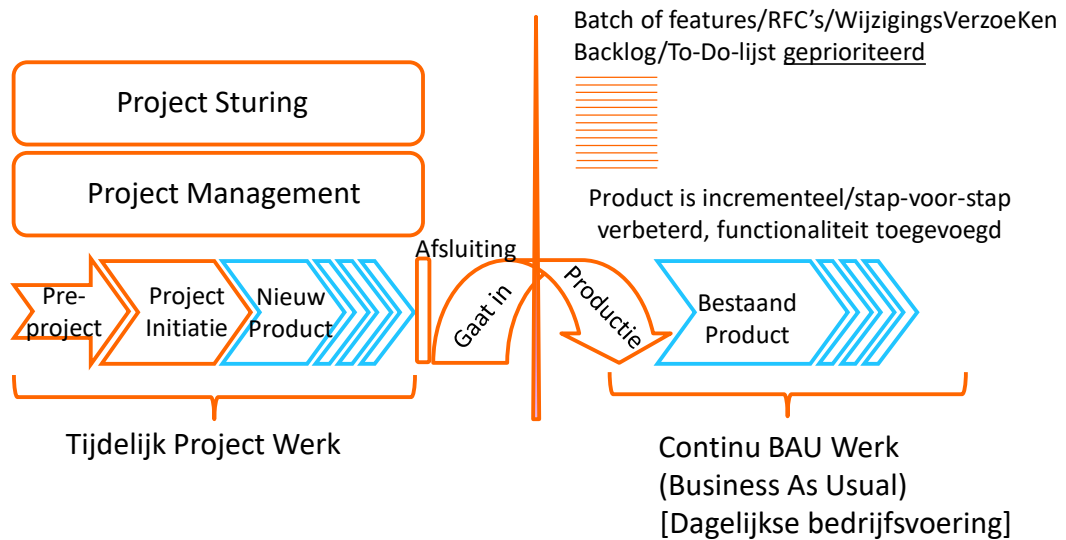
Batch of features/RFC's/WijzigingsVerzoeKen
Backlog/To-Do-lijst geprioriteerd

Project Sturing

Project Management

Product is incrementeel/stap-voor-stap verbeterd, functionaliteit toegevoegd

Afsluiting

Pre-project

Project Initiatie

Nieuw Product

Gaat in

Productie

Bestaand Product

Tijdelijk Project Werk

Continu BAU Werk
(Business As Usual)
[Dagelijkse bedrijfsvoering]